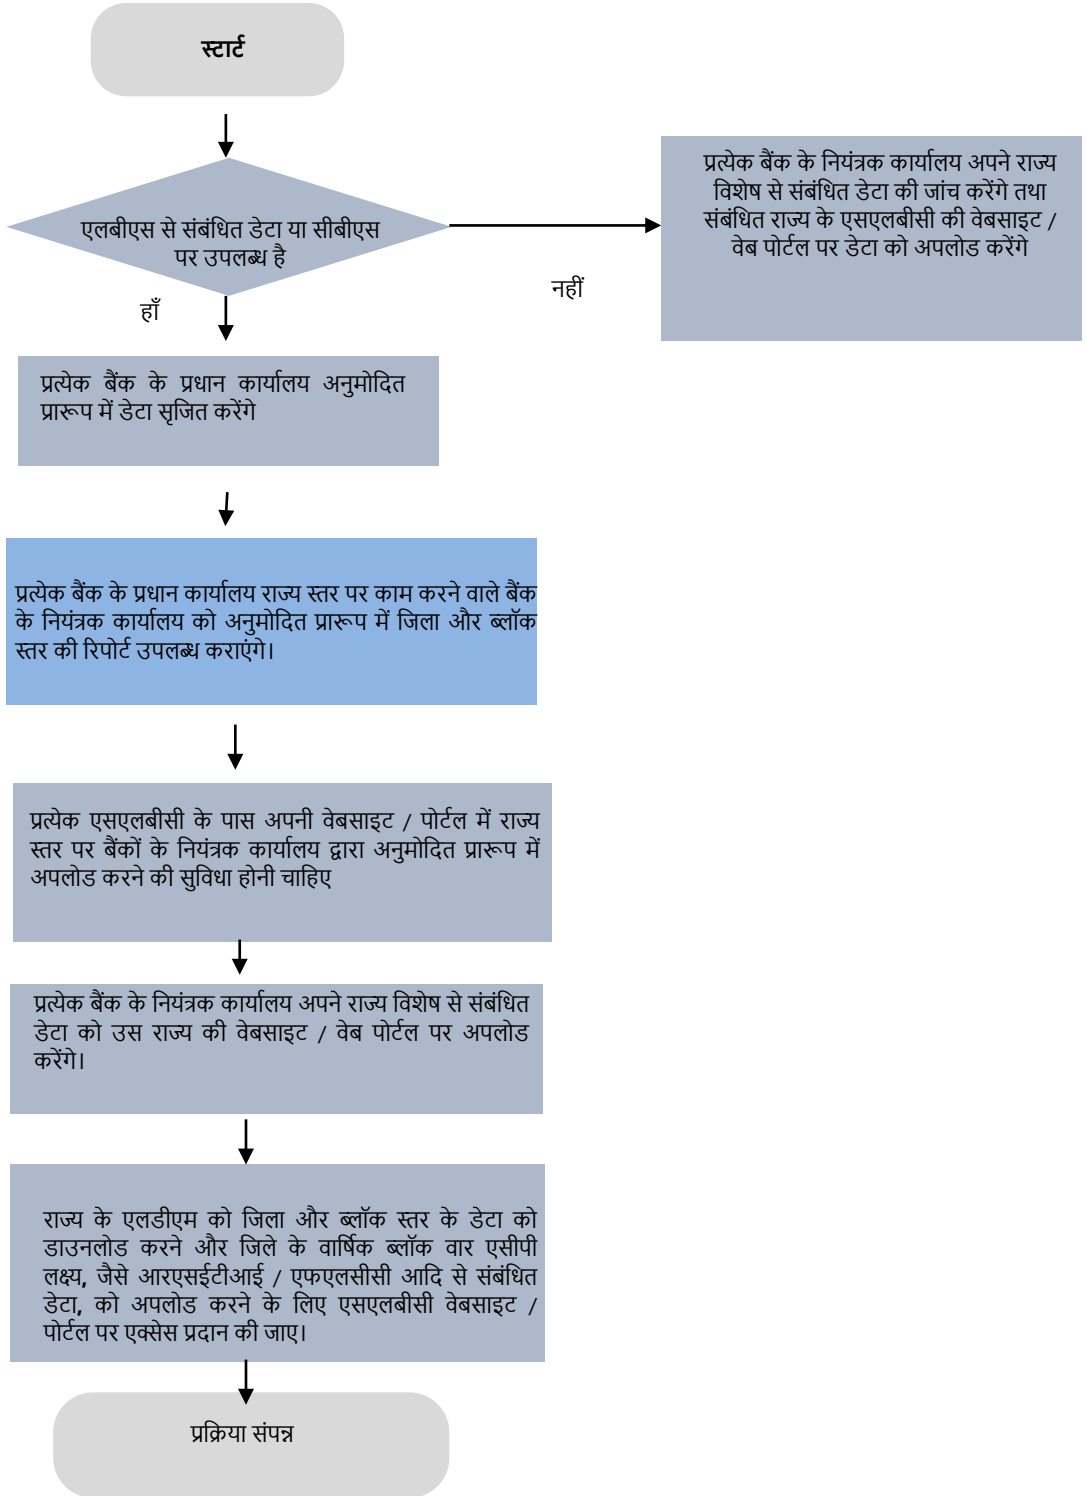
स्टार्ट

एलबीएस से संबंधित डेटा या सीबीएस पर उपलब्ध है

नहीं

प्रत्येक बैंक के नियंत्रक कार्यालय अपने राज्य विशेष से संबंधित डेटा की जांच करेंगे तथा संबंधित राज्य के एसएलबीसी की वेबसाइट / वेब पोर्टल पर डेटा को अपलोड करेंगे

हाँ

प्रत्येक बैंक के प्रधान कार्यालय अनुमोदित प्रारूप में डेटा सृजित करेंगे

प्रत्येक बैंक के प्रधान कार्यालय राज्य स्तर पर काम करने वाले बैंक के नियंत्रक कार्यालय को अनुमोदित प्रारूप में जिला और ब्लॉक स्तर की रिपोर्ट उपलब्ध कराएंगे।

प्रत्येक एसएलबीसी के पास अपनी वेबसाइट / पोर्टल में राज्य स्तर पर बैंकों के नियंत्रक कार्यालय द्वारा अनुमोदित प्रारूप में अपलोड करने की सुविधा होनी चाहिए

प्रत्येक बैंक के नियंत्रक कार्यालय अपने राज्य विशेष से संबंधित डेटा को उस राज्य की वेबसाइट / वेब पोर्टल पर अपलोड करेंगे।

राज्य के एलडीएम को जिला और ब्लॉक स्तर के डेटा को डाउनलोड करने और जिले के वार्षिक ब्लॉक वार एसीपी लक्ष्य, जैसे आरएसईटीआई / एफएलसीसी आदि से संबंधित डेटा, को अपलोड करने के लिए एसएलबीसी वेबसाइट / पोर्टल पर एक्सेस प्रदान की जाए।

प्रक्रिया संपन्न